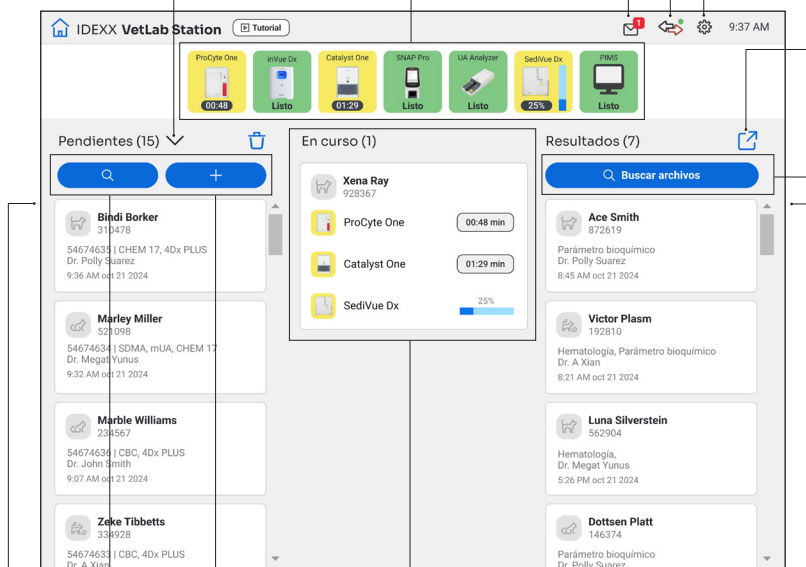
IDEXX VetLab Station

Tutorial

1

9:37 AM

ProCyte One
00:48

inVue Dx
Listo

Catalyst One
01:29

SNAP Pro
Listo

UA Analyzer
Listo

SediVue Dx
25%

PIMS
Listo

Pendientes (15)

Bindi Borker
310478
54674635 | CHEM 17, 4Dx PLUS
Dr. Polly Suarez
9:36 AM oct 21 2024

Marley Miller
521098
54674634 | SDMA, mUA, CHEM 17
Dr. Megat Yunus
9:32 AM oct 21 2024

Marble Williams
234567
54674636 | CBC, 4Dx PLUS
Dr. John Smith
9:07 AM oct 21 2024

Zeke Tibbetts
334928
54674633 | CBC, 4Dx PLUS
Dr. A Xian

En curso (1)

Xena Ray
928367

ProCyte One
00:48 min

Catalyst One
01:29 min

SediVue Dx
25%

Resultados (7)

Buscar archivos

Ace Smith
872619
Parámetro bioquímico
Dr. Polly Suarez
8:45 AM oct 21 2024

Victor Plasm
192810
Hematología, Parámetro bioquímico
Dr. A Xian
8:21 AM oct 21 2024

Luna Silverstein
562904
Hematología,
Dr. Megat Yunus
5:26 PM oct 21 2024

Dottsen Platt
146374
Parámetro bioquímico
Dr. Polly Suarez